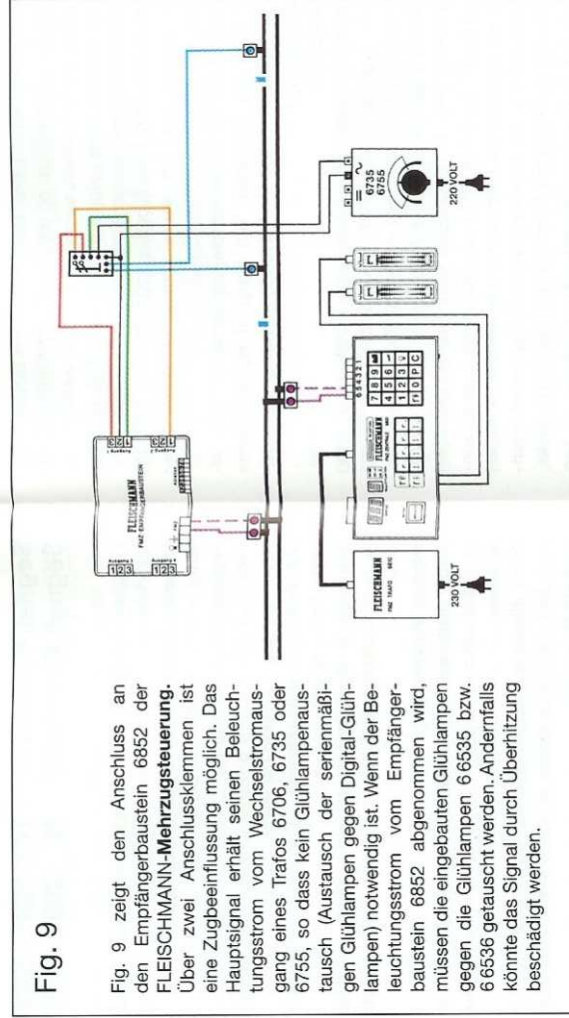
Fig. 9

Fig. 9 zeigt den Anschluss an den Empfängerbaustein 6852 der FLEISCHMANN-**Mehrzugsteuerung.** Über zwei Anschlussklemmen ist eine Zugbeeinflussung möglich. Das Hauptsignal erhält seinen Beleuchtungsstrom vom Wechselstromausgang eines Trafos 6706, 6735 oder 6755, so dass kein Glühlampenaustausch (Austausch der serienmäßigen Glühlampen gegen Digital-Glühlampen) notwendig ist. Wenn der Beleuchtungsstrom vom Empfängerbaustein 6852 abgenommen wird, müssen die eingebauten Glühlampen gegen die Glühlampen 6 6535 bzw. 6 6536 getauscht werden. Andernfalls könnte das Signal durch Überhitzung beschädigt werden.

FLEISCHMANN
FMZ EMPFÄNGERBAUSTEIN
Ausgang
1 2 3
Ausgang
1 2 3

FLEISCHMANN
FMZ TRAFO
230 VOLT

FLEISCHMANN
FMZ ZENTRALE
7 8 9
4 5 6
1 2 3
0 P C
6 5 4 3 2 1

6735
6755
220 VOLT